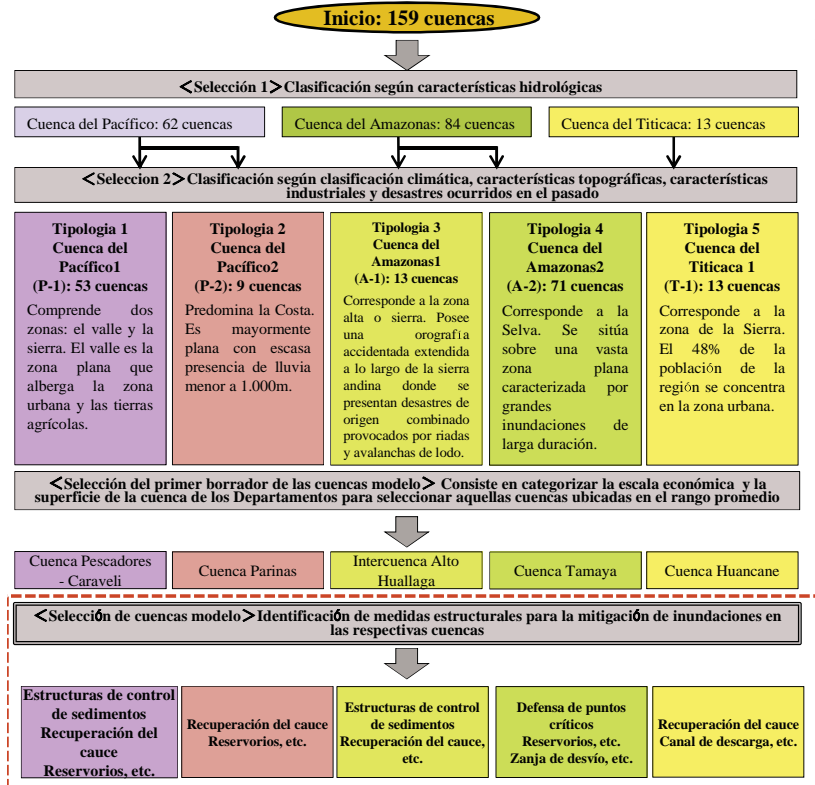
Inicio: 159 cuencas

<Selección 1>Clasificación según características hidrológicas

Cuenca del Pacífico: 62 cuencas

Cuenca del Amazonas: 84 cuencas

Cuenca del Titicaca: 13 cuencas

<Seleccion 2>Clasificación según clasificación climática, características topográficas, características industriales y desastres ocurridos en el pasado

Tipologia 1 Cuenca del Pacífico1 (P-1): 53 cuencas
Comprende dos zonas: el valle y la sierra. El valle es la zona plana que alberga la zona urbana y las tierras agrícolas.

Tipologia 2 Cuenca del Pacífico2 (P-2): 9 cuencas
Predomina la Costa. Es mayormente plana con escasa presencia de lluvia menor a 1.000m.

Tipologia 3 Cuenca del Amazonas1 (A-1): 13 cuencas
Corresponde a la zona alta o sierra. Posee una orografía accidentada extendida a lo largo de la sierra andina donde se presentan desastres de origen combinado provocados por riadas y avalanchas de lodo.

Tipologia 4 Cuenca del Amazonas2 (A-2): 71 cuencas
Corresponde a la Selva. Se sitúa sobre una vasta zona plana caracterizada por grandes inundaciones de larga duración.

Tipologia 5 Cuenca del Titicaca 1 (T-1): 13 cuencas
Corresponde a la zona de la Sierra. El 48% de la población de la región se concentra en la zona urbana.

<Selección del primer borrador de las cuencas modelo> Consiste en categorizar la escala económica y la superficie de la cuenca de los Departamentos para seleccionar aquellas cuencas ubicadas en el rango promedio

Cuenca Pescadores - Caraveli

Cuenca Parinas

Intercuenca Alto Huallaga

Cuenca Tamaya

Cuenca Huancane

<Selección de cuencas modelo>Identificación de medidas estructurales para la mitigación de inundaciones en las respectivas cuencas

Estructuras de control de sedimentos Recuperación del cauce Reservorios, etc.

Recuperación del cauce Reservorios, etc.

Estructuras de control de sedimentos Recuperación del cauce, etc.

Defensa de puntos críticos Reservorios, etc. Zanja de desvío, etc.

Recuperación del cauce Canal de descarga, etc.